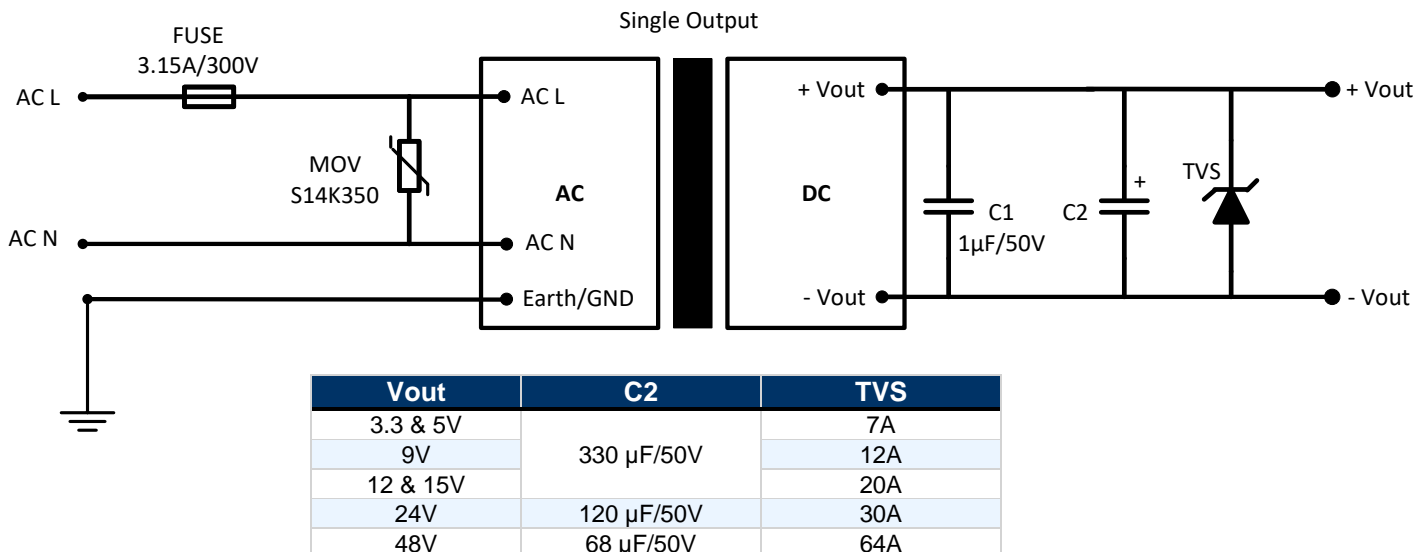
Single Output

FUSE
3.15A/300V

AC L

MOV
S14K350

AC N

AC L

AC N

Earth/GND

AC

DC

+ Vout

- Vout

C1
1µF/50V

C2

+

TVS

+ Vout

- Vout

| Vout | C2 | TVS |
|---|---|---|
| 3.3 & 5V | 330 µF/50V | 7A |
| 9V | | 12A |
| 12 & 15V | | 20A |
| 24V | 120 µF/50V | 30A |
| 48V | 68 µF/50V | 64A |